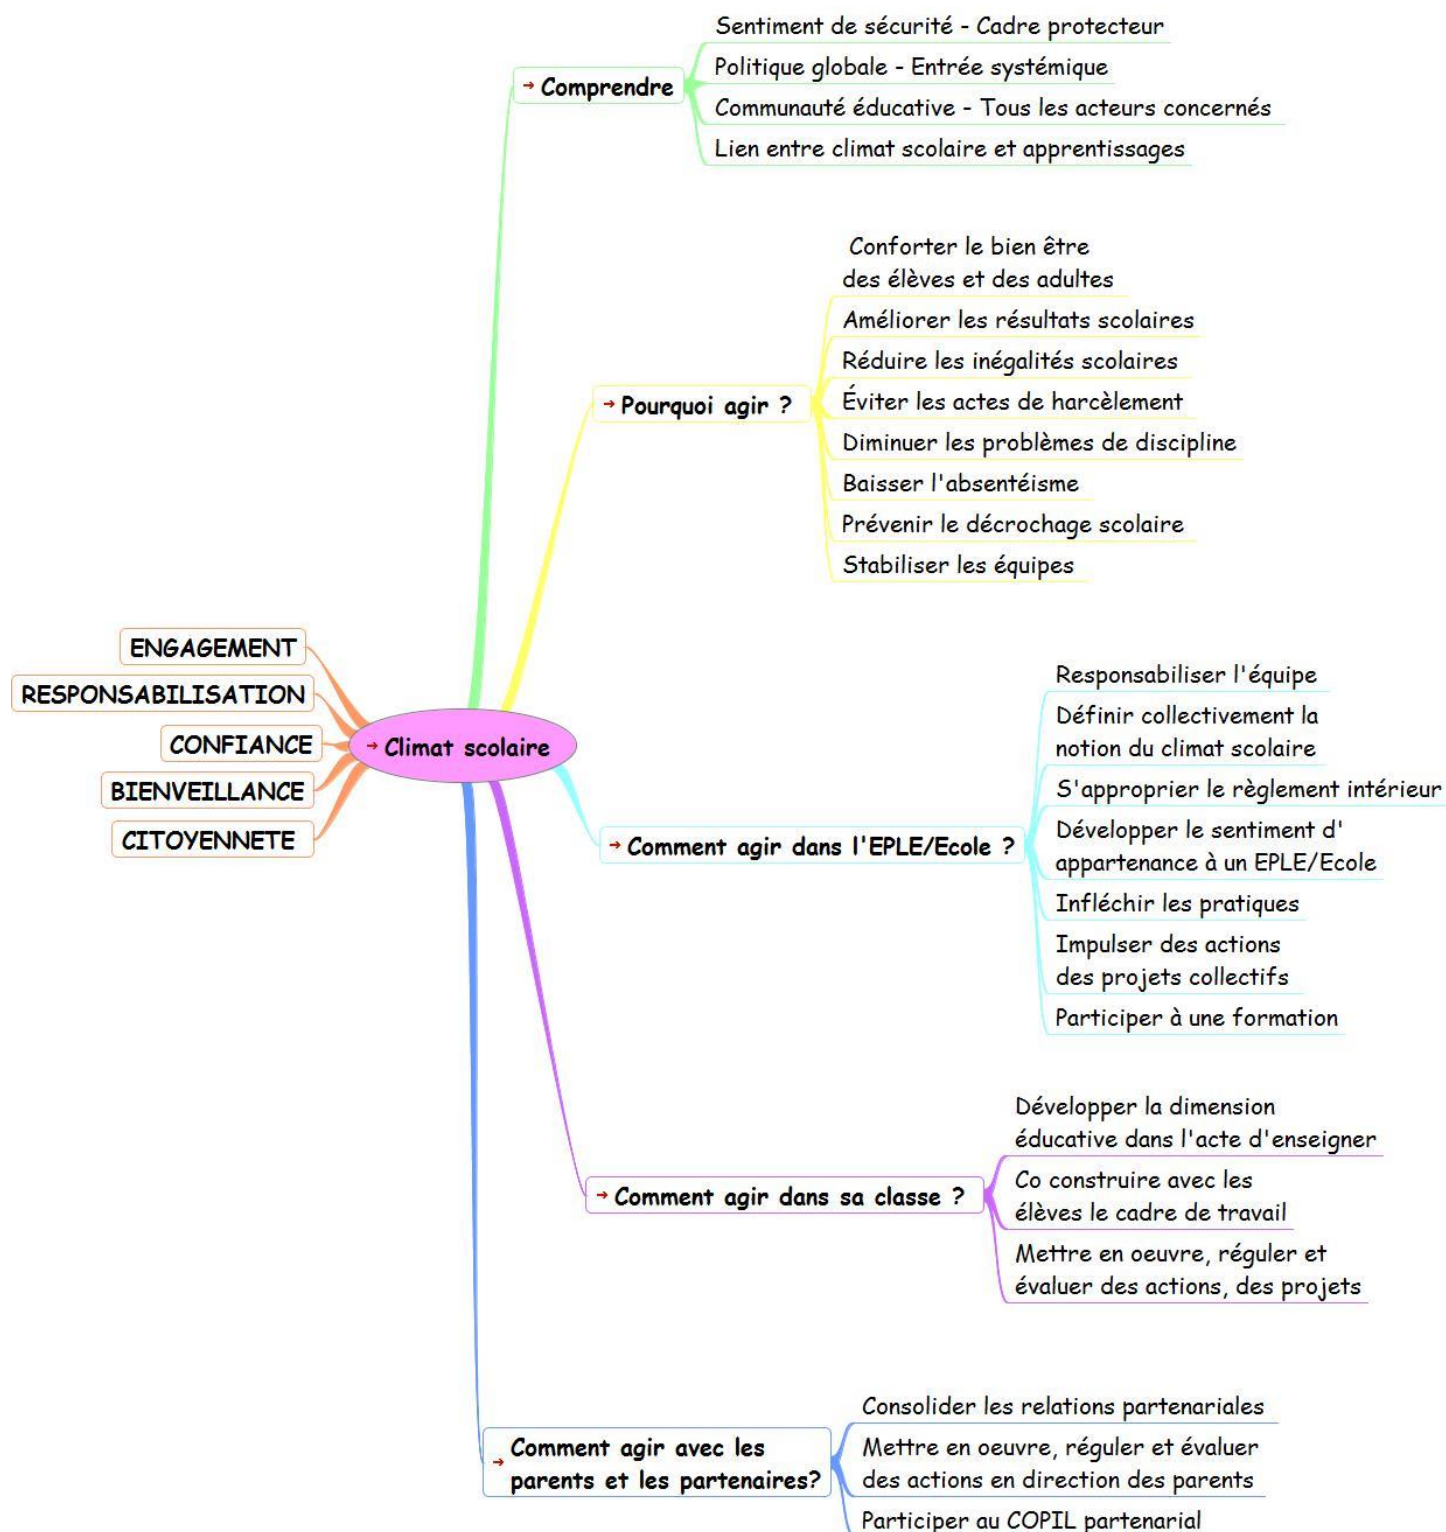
Comprendre

Sentiment de sécurité - Cadre protecteur

Politique globale - Entrée systémique

Communauté éducative - Tous les acteurs concernés

Lien entre climat scolaire et apprentissages

Pourquoi agir ?

Conforter le bien être des élèves et des adultes

Améliorer les résultats scolaires

Réduire les inégalités scolaires

Éviter les actes de harcèlement

Diminuer les problèmes de discipline

Baisser l'absentéisme

Prévenir le décrochage scolaire

Stabiliser les équipes

ENGAGEMENT

RESPONSABILISATION

CONFIANCE

BIENVEILLANCE

CITOYENNETE

Climat scolaire

Comment agir dans l'EPLE/Ecole ?

Responsabiliser l'équipe

Définir collectivement la notion du climat scolaire

S'approprier le règlement intérieur

Développer le sentiment d' appartenance à un EPLE/Ecole

Infléchir les pratiques

Impulser des actions des projets collectifs

Participer à une formation

Comment agir dans sa classe ?

Développer la dimension éducative dans l'acte d'enseigner

Co construire avec les élèves le cadre de travail

Mettre en oeuvre, réguler et évaluer des actions, des projets

Comment agir avec les parents et les partenaires?

Consolider les relations partenariales

Mettre en oeuvre, réguler et évaluer des actions en direction des parents

Participer au COPIL partenarial